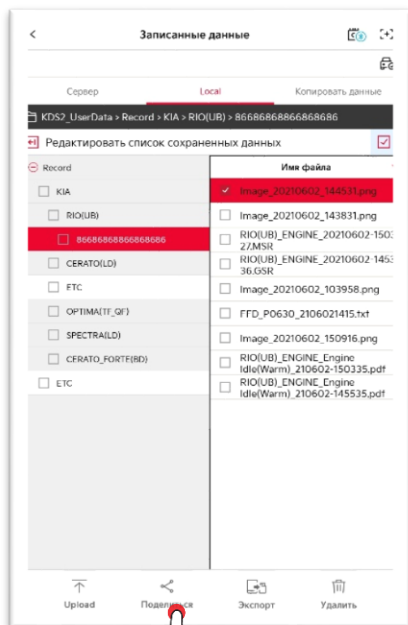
Записанные данные

Сервер | Local | Копировать данные

KDS2_UserData > Record > KIA > RIO(UB) > 86686868866868686

Редактировать список сохраненных данных

Record
KIA
RIO(UB)
86686868866868686
CERATO(LD)
FTC
OPTIMA(TF_QF)
SPECTRA(LD)
CERATO_FORTE(BD)
ETC

Имя файла
Image_20210602_144531.png
Image_20210602_143831.png
RIO(UB)_ENGINE_20210602-150327.MSR
RIO(UB)_ENGINE_20210602-145336.GSR
Image_20210602_103958.png
FFD_P0630_2106021415.txt
Image_20210602_150916.png
RIO(UB)_ENGINE_Engine Idle(Warm)_210602-150335.pdf
RIO(UB)_ENGINE_Engine Idle(Warm)_210602-145535.pdf

Upload
Поделиться
Экспорт
Удалить